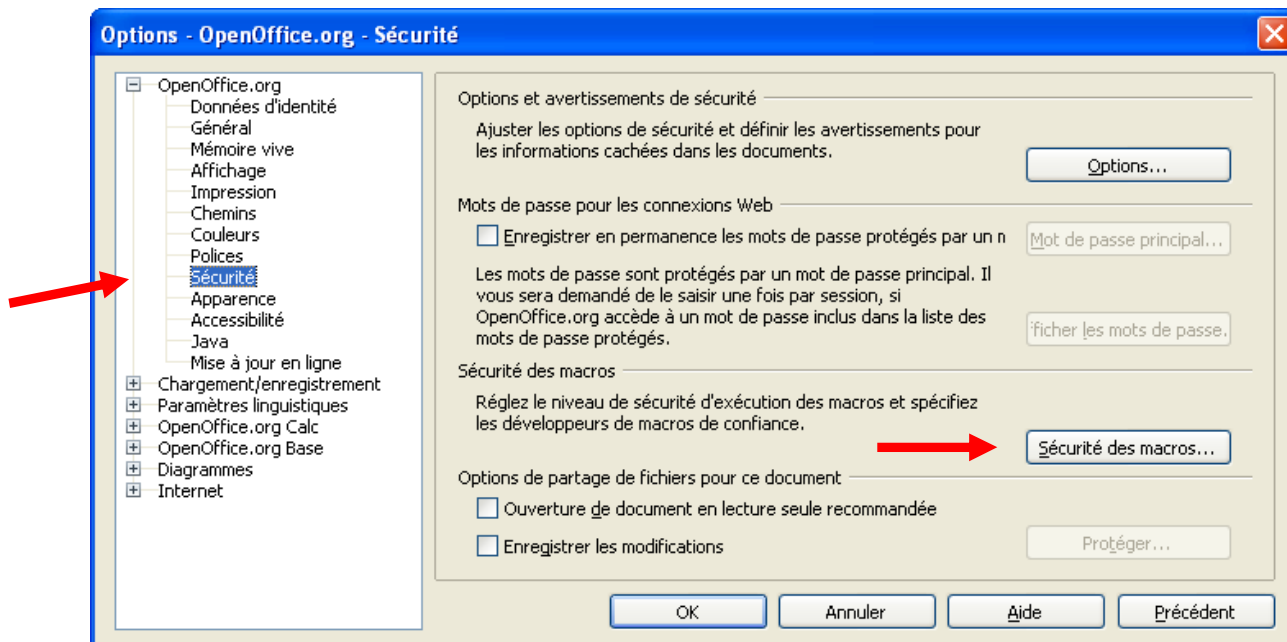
Options - OpenOffice.org - Sécurité

OpenOffice.org
Données d'identité
Général
Mémoire vive
Affichage
Impression
Chemins
Couleurs
Polices
Sécurité
Apparence
Accessibilité
Java
Mise à jour en ligne
Chargement/enregistrement
Paramètres linguistiques
OpenOffice.org Calc
OpenOffice.org Base
Diagrammes
Internet

Options et avertissements de sécurité

Ajuster les options de sécurité et définir les avertissements pour les informations cachées dans les documents.

Options...

Mots de passe pour les connexions Web

Enregistrer en permanence les mots de passe protégés par un n

Mot de passe principal...

Les mots de passe sont protégés par un mot de passe principal. Il vous sera demandé de le saisir une fois par session, si OpenOffice.org accède à un mot de passe inclus dans la liste des mots de passe protégés.

fficher les mots de passe.

Sécurité des macros

Réglez le niveau de sécurité d'exécution des macros et spécifiez les développeurs de macros de confiance.

Sécurité des macros...

Options de partage de fichiers pour ce document

Ouverture de document en lecture seule recommandée

Enregistrer les modifications

Protéger...

OK

Annuler

Aide

Précédent